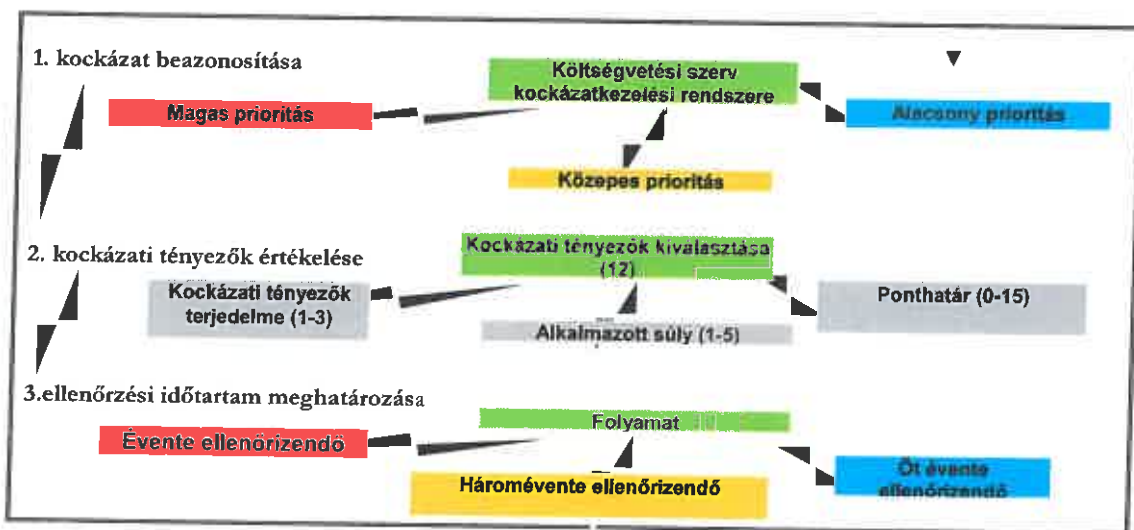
1. kockázat beazonosítása

Költségvetési szerv kockázatkezelési rendszere

Magas prioritás

Alacsony prioritás

Közepes prioritás

2. kockázati tényezők értékelése

Kockázati tényezők kiválasztása (12)

Kockázati tényezők terjedelme (1-3)

Ponthatár (0-15)

Alkalmazott súly (1-5)

3.ellenőrzési időtartam meghatározása

Folyamat

Évente ellenőrizendő

Háromévente ellenőrizendő

Öt évente ellenőrizendő